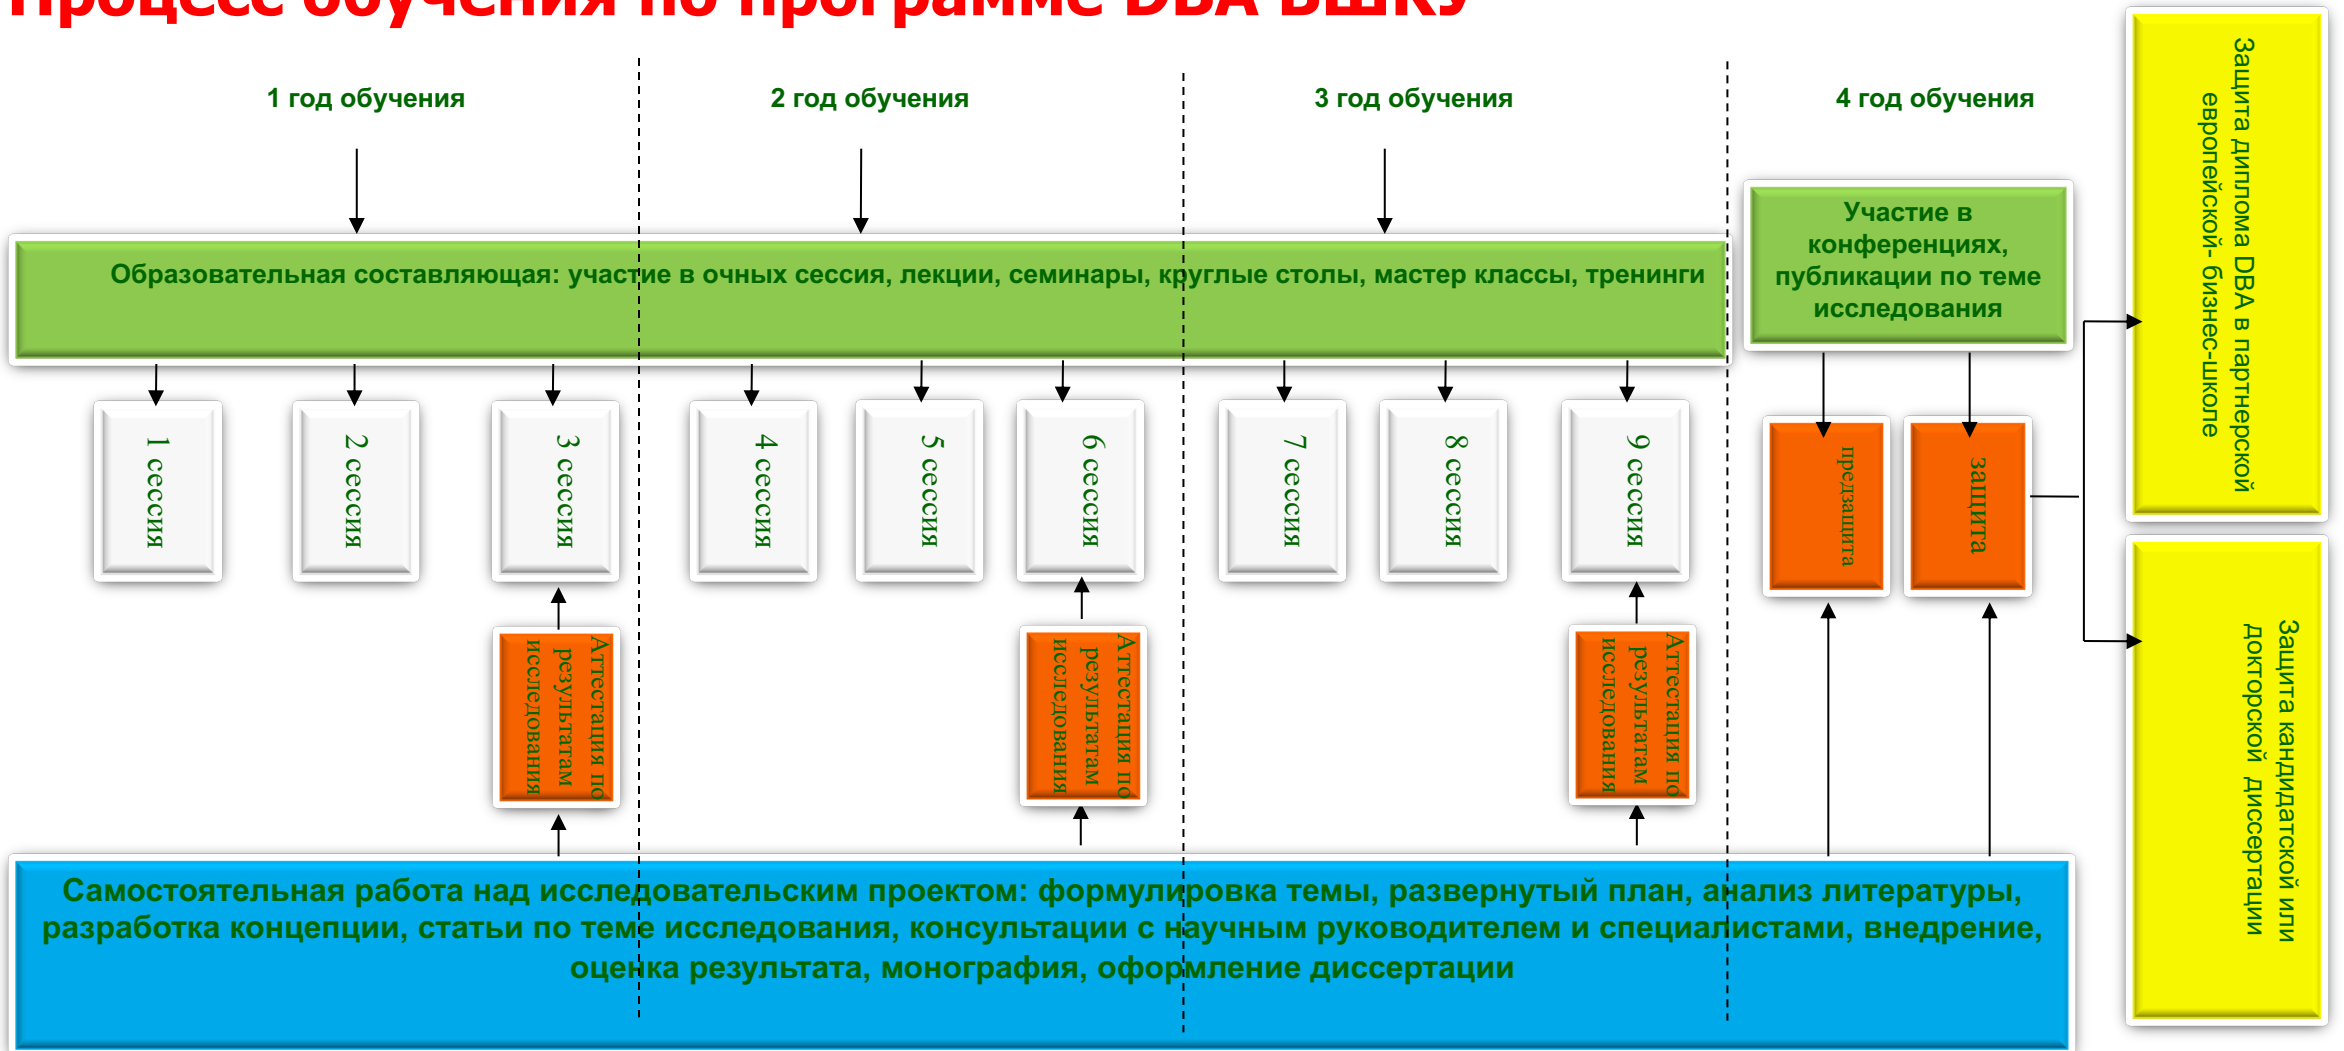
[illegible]

1 год обучения

2 год обучения

3 год обучения

4 год обучения

Защита диплома DBA в партнерской европейской- бизнес-школе

Образовательная составляющая: участие в очных сессия, лекции, семинары, круглые столы, мастер классы, тренинги

Участие в конференциях, публикации по теме исследования

1 сессия

2 сессия

3 сессия

4 сессия

5 сессия

6 сессия

7 сессия

8 сессия

9 сессия

предзащита

защита

Аттестация по результатам исследования

Аттестация по результатам исследования

Аттестация по результатам исследования

Защита кандидатской или докторской диссертации

Самостоятельная работа над исследовательским проектом: формулировка темы, развернутый план, анализ литературы, разработка концепции, статьи по теме исследования, консультации с научным руководителем и специалистами, внедрение, оценка результата, монография, оформление диссертации